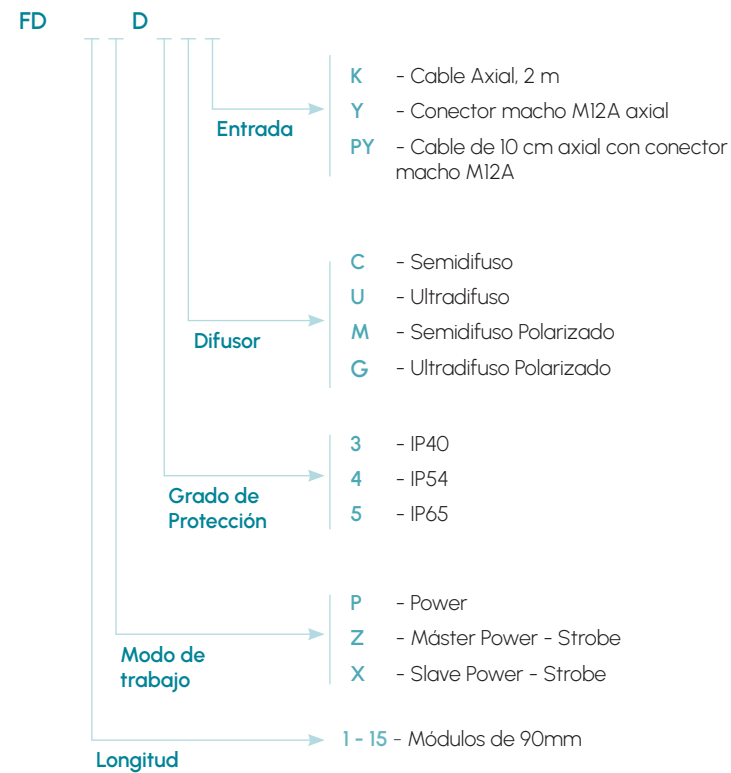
FD D

Entrada

K - Cable Axial, 2 m
Y - Conector macho M12A axial
PY - Cable de 10 cm axial con conector macho M12A

Difusor

C - Semidifuso
U - Ultradifuso
M - Semidifuso Polarizado
G - Ultradifuso Polarizado

Grado de Protección

3 - IP40
4 - IP54
5 - IP65

Modo de trabajo

P - Power
Z - Máster Power - Strobe
X - Slave Power - Strobe

Longitud

1 - 15 - Módulos de 90mm